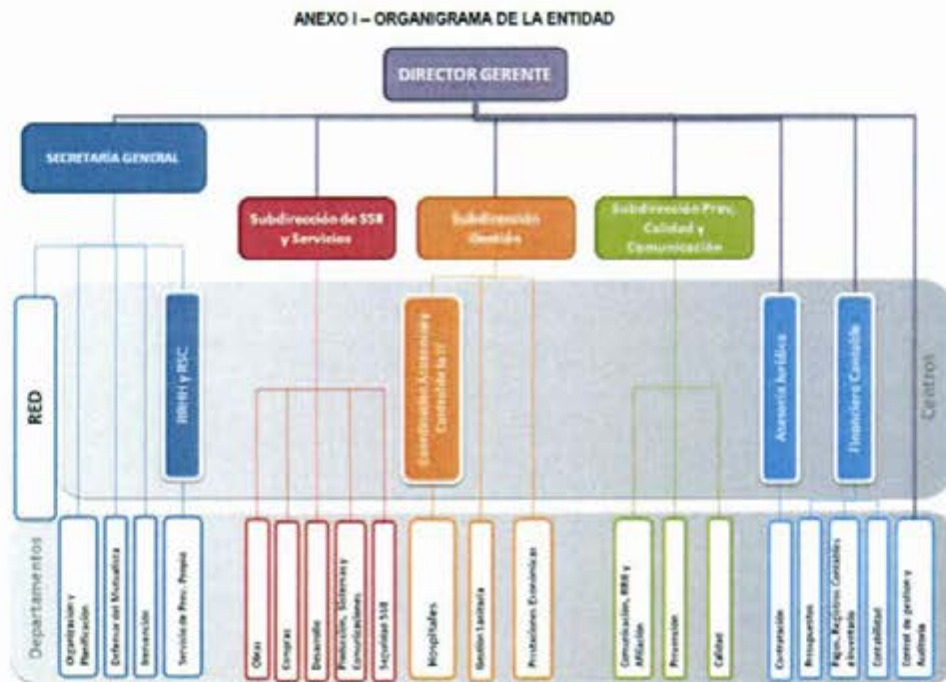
ANEXO I – ORGANIGRAMA DE LA ENTIDAD

DIRECTOR GERENTE

SECRETARÍA GENERAL

Subdirección de SSR y Servicios

Subdirección Gestión

Subdirección Prev, Calidad y Comunicación

Centros

RED

RRHH y RSC

Coordinación Asistencia Contable la IT

Asesoría Jurídica

Financiero Contable

Departamentos

Organización y Planificación

Defensor del Mutualista

Innovación

Servicio de Prev. Propio

Obras

Compras

Desarrollo

Producción, Sistemas y Comunicaciones

Seguridad SSR

Hospitales

Gestión Sanitaria

Prestaciones Económicas

Comunicación, RRRR y Afiliación

Prevención

Calidad

Contratación

Presupuestos

Pagos, Registros Contables e Inventario

Contabilidad

Control de gestión y Auditoría